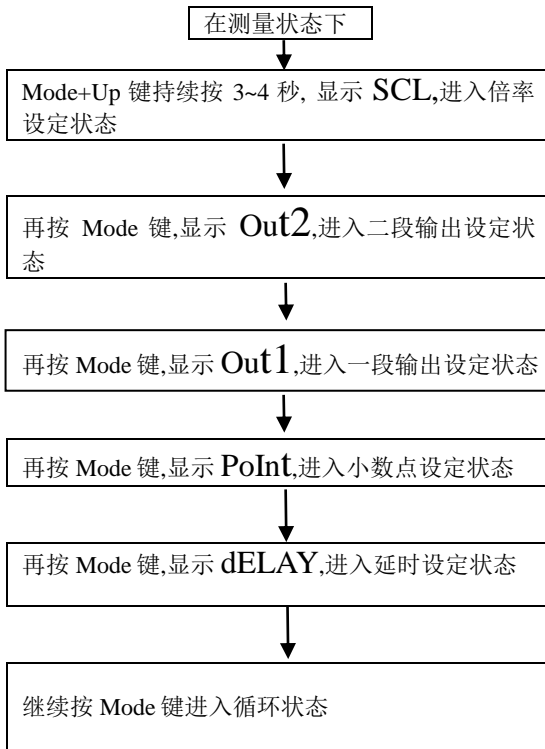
在测量状态下

Mode+Up 键持续按 3~4 秒, 显示 SCL,进入倍率设定状态

再按 Mode 键,显示 Out2,进入二段输出设定状态

再按 Mode 键,显示 Out1,进入一段输出设定状态

再按 Mode 键,显示 PoInt,进入小数点设定状态

再按 Mode 键,显示 dELAY,进入延时设定状态

继续按 Mode 键进入循环状态